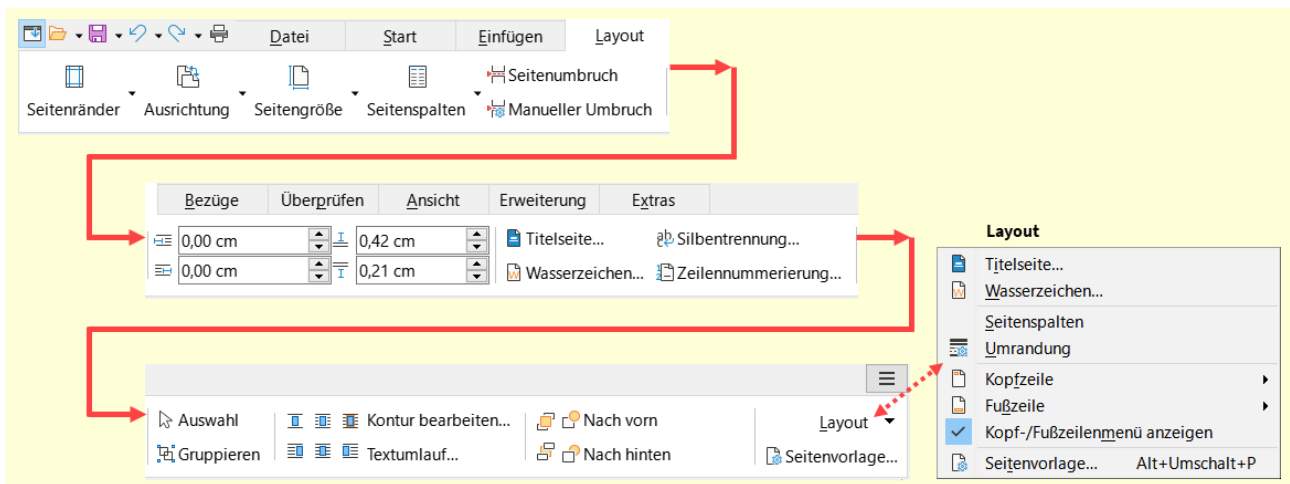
Datei Start Einfügen Layout

Seitenränder Ausrichtung Seitengröße Seitenspalten Seitenumbruch Manueller Umbruch

Bezüge Überprüfen Ansicht Erweiterung Extras

0,00 cm 0,42 cm Titelseite... Silbentrennung...
0,00 cm 0,21 cm Wasserzeichen... Zeilennummerierung...

Auswahl Kontur bearbeiten... Nach vorn Layout
Gruppieren Textumlauf... Nach hinten Seitenvorlage...

Layout
Titelseite...
Wasserzeichen...
Seitenspalten
Umrandung
Kopfzeile
Fußzeile
Kopf-/Fußzeilenmenü anzeigen
Seitenvorlage... Alt+Umschalt+P